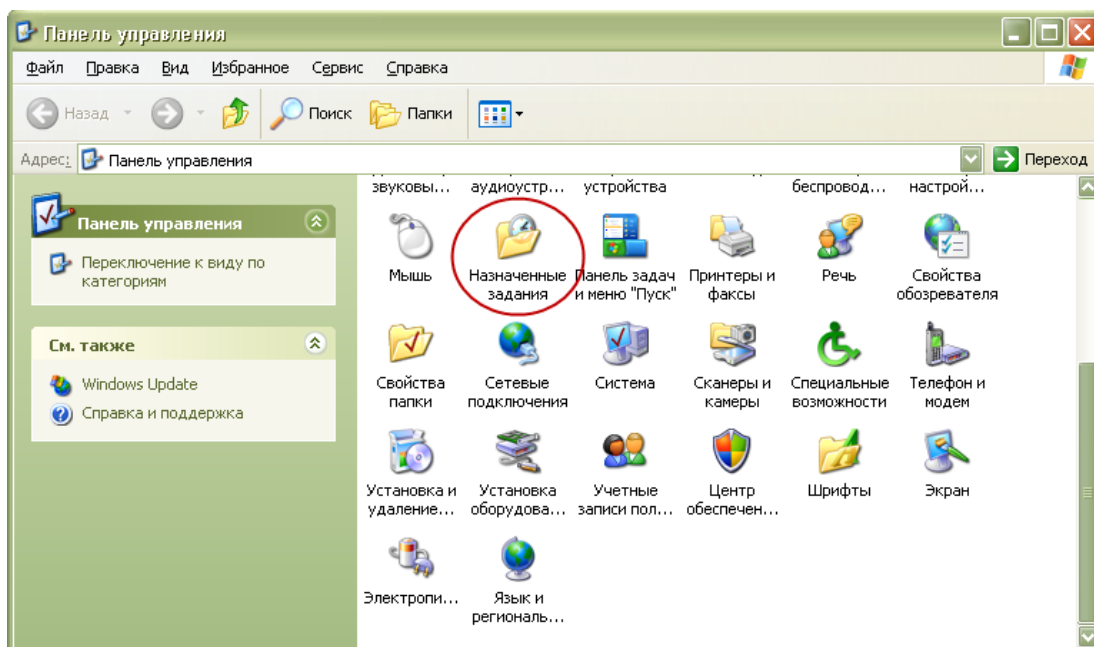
Панель управления

Файл Правка Вид Избранное Сервис Справка

Назад Поиск Папки

Адрес: Панель управления Переход

звуковы... аудиоустр... устройства беспровод... настрой...

Панель управления

Переключение к виду по категориям

См. также

Windows Update

Справка и поддержка

Мышь

Назначенные задания

Панель задач и меню "Пуск"

Принтеры и факсы

Речь

Свойства обозревателя

Свойства папки

Сетевые подключения

Система

Сканеры и камеры

Специальные возможности

Телефон и модем

Установка и удаление...

Установка оборудова...

Учетные записи пол...

Центр обеспечен...

Шрифты

Экран

Электропи...

Язык и региональ...